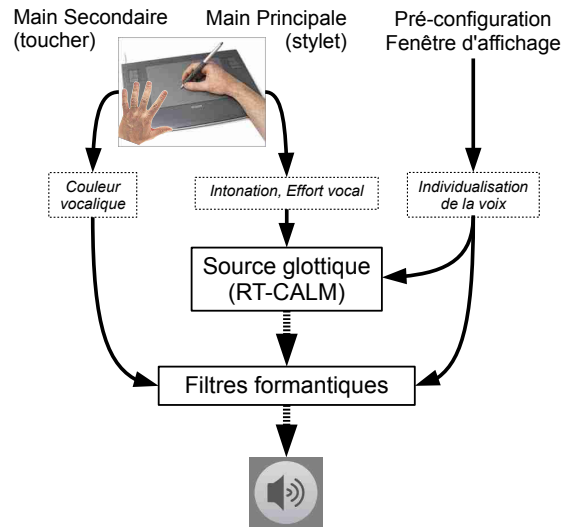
Main Secondaire
(toucher)

Main Principale
(stylet)

Pré-configuration
Fenêtre d'affichage

Couleur
vocalique

Intonation, Effort vocal

Individualisation
de la voix

Source glottique
(RT-CALM)

Filtres formantiques